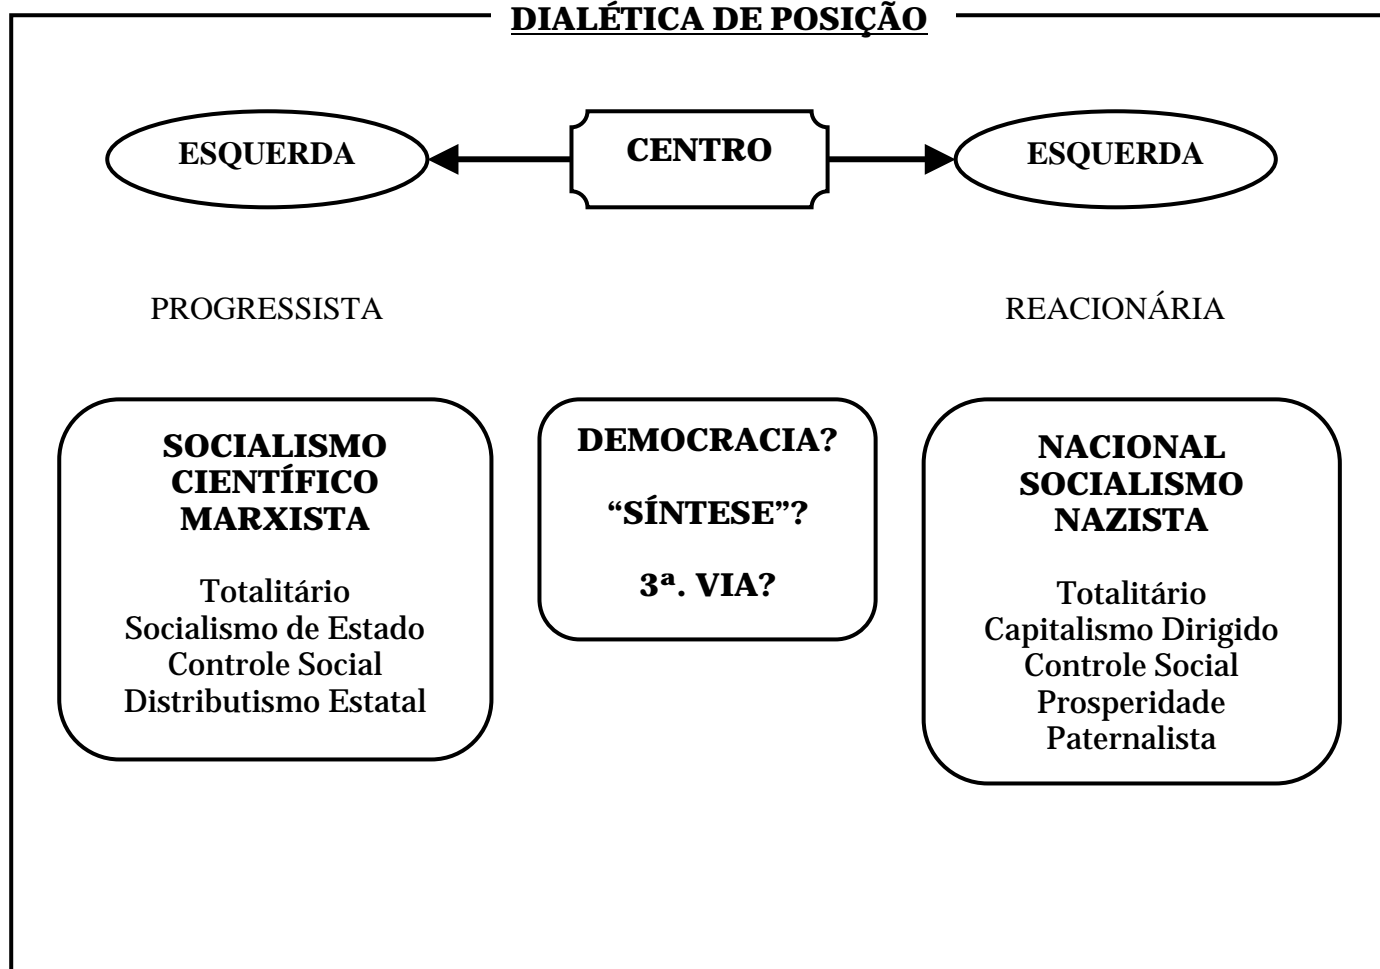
DIALÉTICA DE POSIÇÃO

ESQUERDA

CENTRO

ESQUERDA

PROGRESSISTA

REACIONÁRIA

SOCIALISMO CIENTÍFICO MARXISTA

Totalitário
Socialismo de Estado
Controle Social
Distributismo Estatal

DEMOCRACIA?

"SÍNTESE"?

3ª. VIA?

NACIONAL SOCIALISMO NAZISTA

Totalitário
Capitalismo Dirigido
Controle Social
Prosperidade
Paternalista